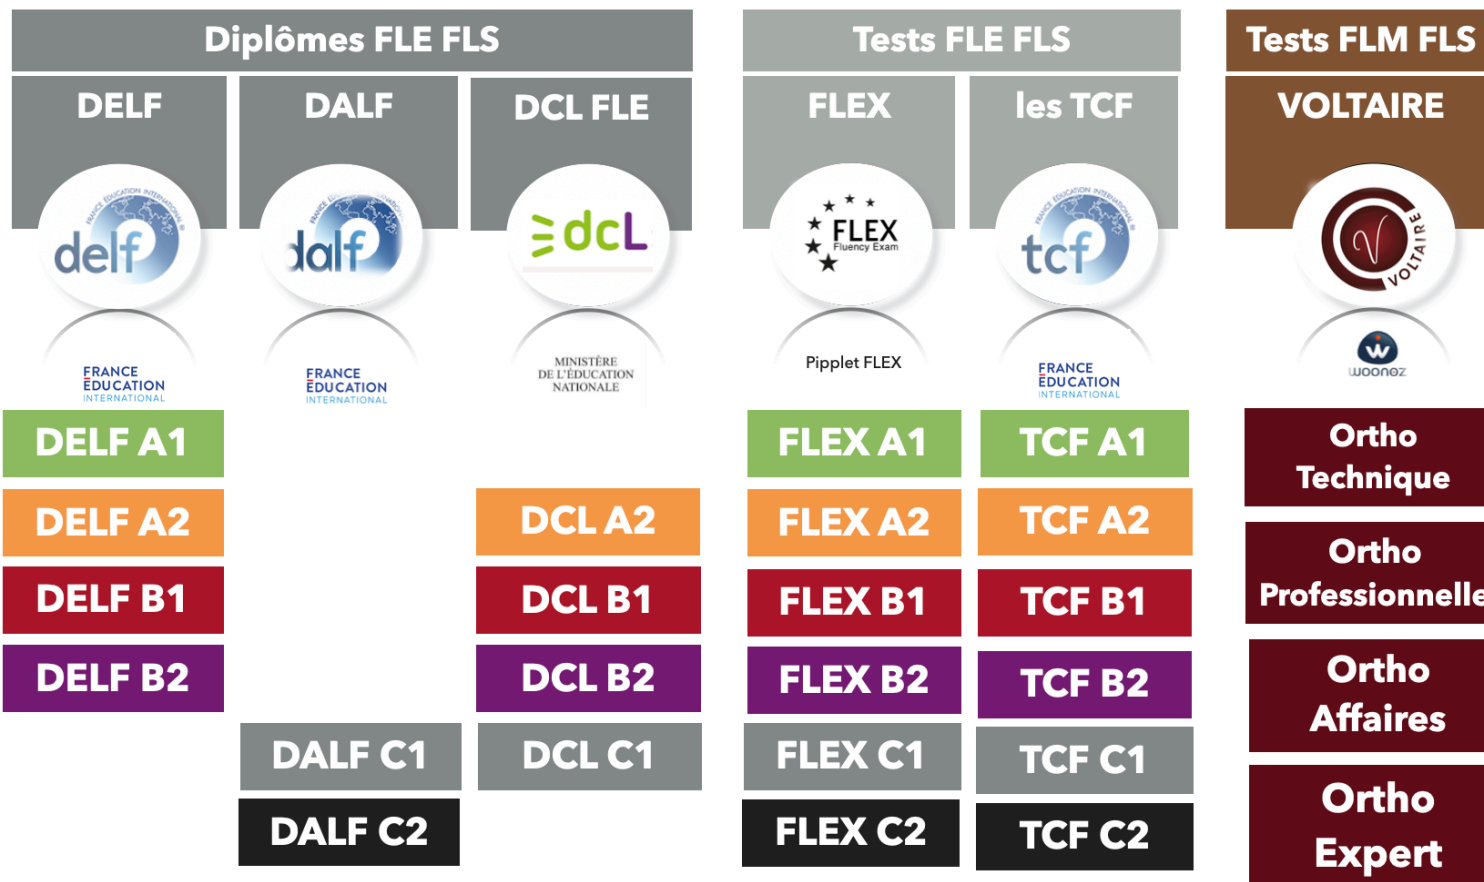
Diplômes FLE FLS

DELF

delf

FRANCE ÉDUCATION INTERNATIONAL

DALF

dalf

FRANCE ÉDUCATION INTERNATIONAL

DCL FLE

dcL

MINISTÈRE DE L'ÉDUCATION NATIONALE

Tests FLE FLS

FLEX

FLEX Fluency Exam

Pipplet FLEX

les TCF

tcf

FRANCE ÉDUCATION INTERNATIONAL

Tests FLM FLS

VOLTAIRE

VOLTAIRE

woonoz

DELF A1

DELF A2

DELF B1

DELF B2

DALF C1

DALF C2

DCL A2

DCL B1

DCL B2

DCL C1

FLEX A1

FLEX A2

FLEX B1

FLEX B2

FLEX C1

FLEX C2

TCF A1

TCF A2

TCF B1

TCF B2

TCF C1

TCF C2

Ortho Technique

Ortho Professionnelle

Ortho Affaires

Ortho Expert